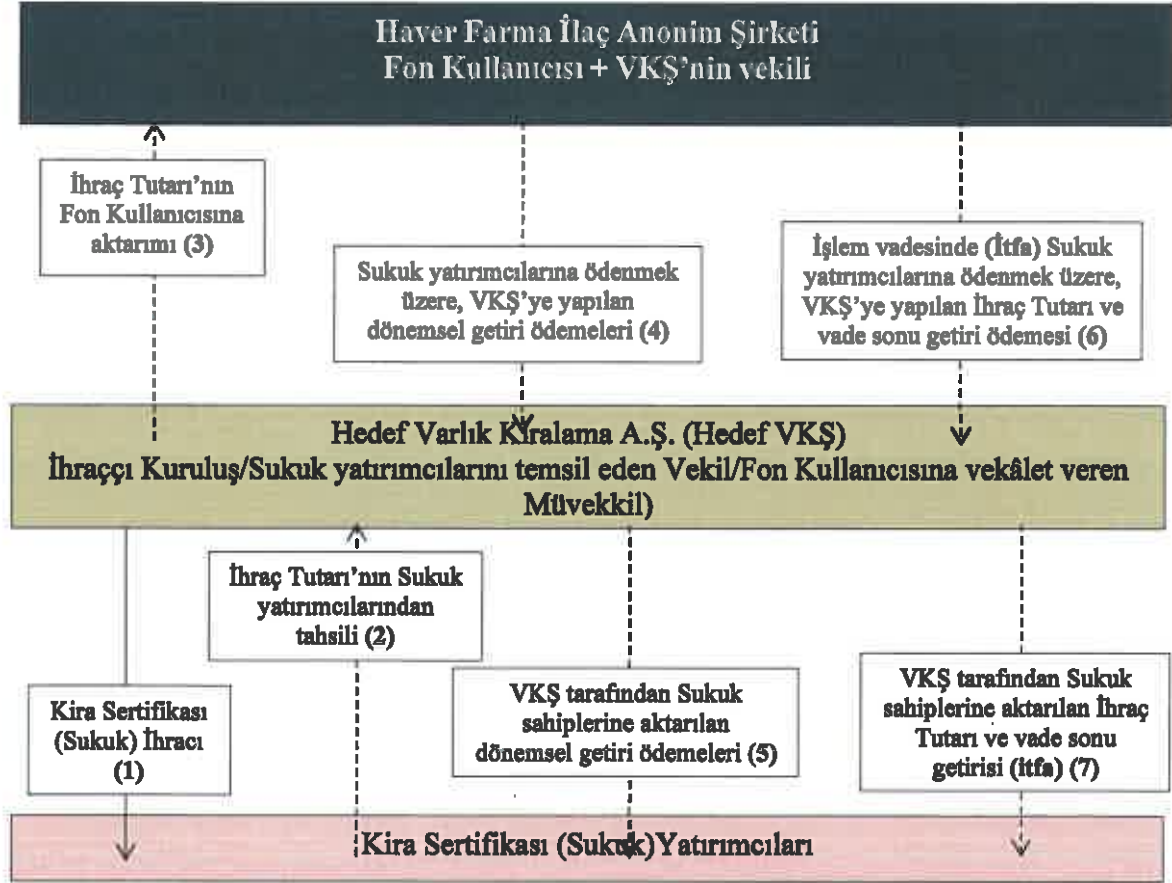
Haver Farma İlaç Anonim Şirketi
Fon Kullanıcısı + VKŞ'nin vekili

İhraç Tutarı'nın Fon Kullanıcısına aktarımı (3)

Sukuk yatırımcılarına ödenmek üzere, VKŞ'ye yapılan dönemsel getiri ödemeleri (4)

İşlem vadesinde (İtfa) Sukuk yatırımcılarına ödenmek üzere, VKŞ'ye yapılan İhraç Tutarı ve vade sonu getiri ödemesi (6)

Hedef Varlık Kiralama A.Ş. (Hedef VKŞ)
İhraççı Kuruluş/Sukuk yatırımcılarını temsil eden Vekil/Fon Kullanıcısına vekâlet veren Müvekkil)

İhraç Tutarı'nın Sukuk yatırımcılarından tahsili (2)

Kira Sertifikası (Sukuk) İhracı (1)

VKŞ tarafından Sukuk sahiplerine aktarılan dönemsel getiri ödemeleri (5)

VKŞ tarafından Sukuk sahiplerine aktarılan İhraç Tutarı ve vade sonu getirisi (itfa) (7)

Kira Sertifikası (Sukuk)Yatırımcıları